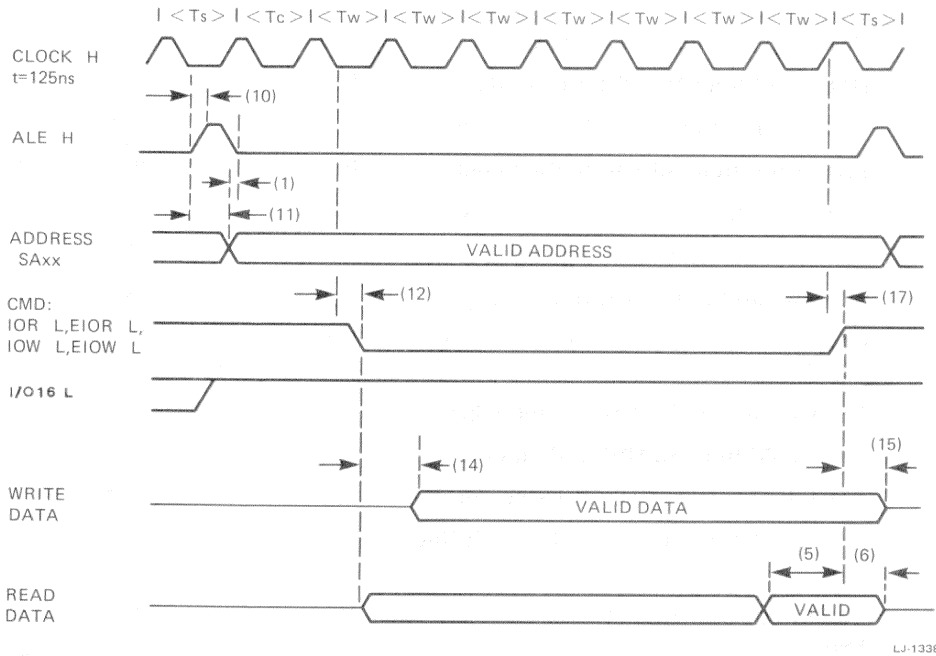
| < Ts > | < Tc > | < Tw > | < Tw > | < Tw > | < Tw > | < Tw > | < Tw > | < Tw > | < Ts > |

CLOCK H
t=125ns

(10)

ALE H

(1)

(11)

ADDRESS
SAxx

VALID ADDRESS

CMD:
IOR L,EIOR L,
IOW L,EIOW L

(12)

(17)

I/O16 L

(14)

(15)

WRITE
DATA

VALID DATA

(5)

(6)

READ
DATA

VALID

LJ-133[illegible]